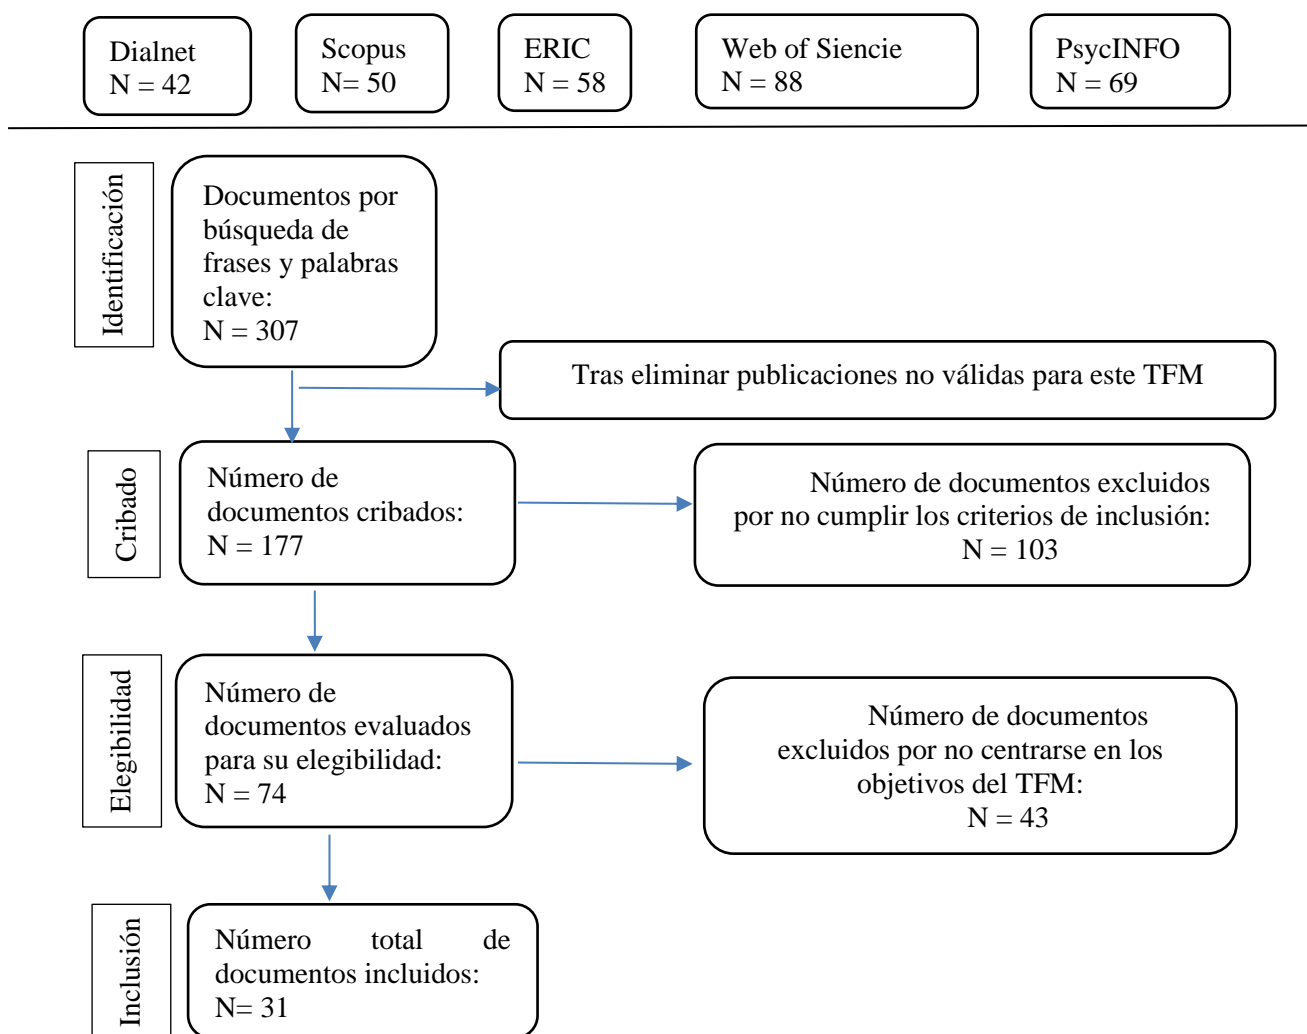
Dialnet
N = 42

Scopus
N= 50

ERIC
N = 58

Web of Siencie
N = 88

PsycINFO
N = 69

Identificación

Documentos por búsqueda de frases y palabras clave:
N = 307

Tras eliminar publicaciones no válidas para este TFM

Cribado

Número de documentos cribados:
N = 177

Número de documentos excluidos por no cumplir los criterios de inclusión:
N = 103

Elegibilidad

Número de documentos evaluados para su elegibilidad:
N = 74

Número de documentos excluidos por no centrarse en los objetivos del TFM:
N = 43

Inclusión

Número total de documentos incluidos:
N= 31